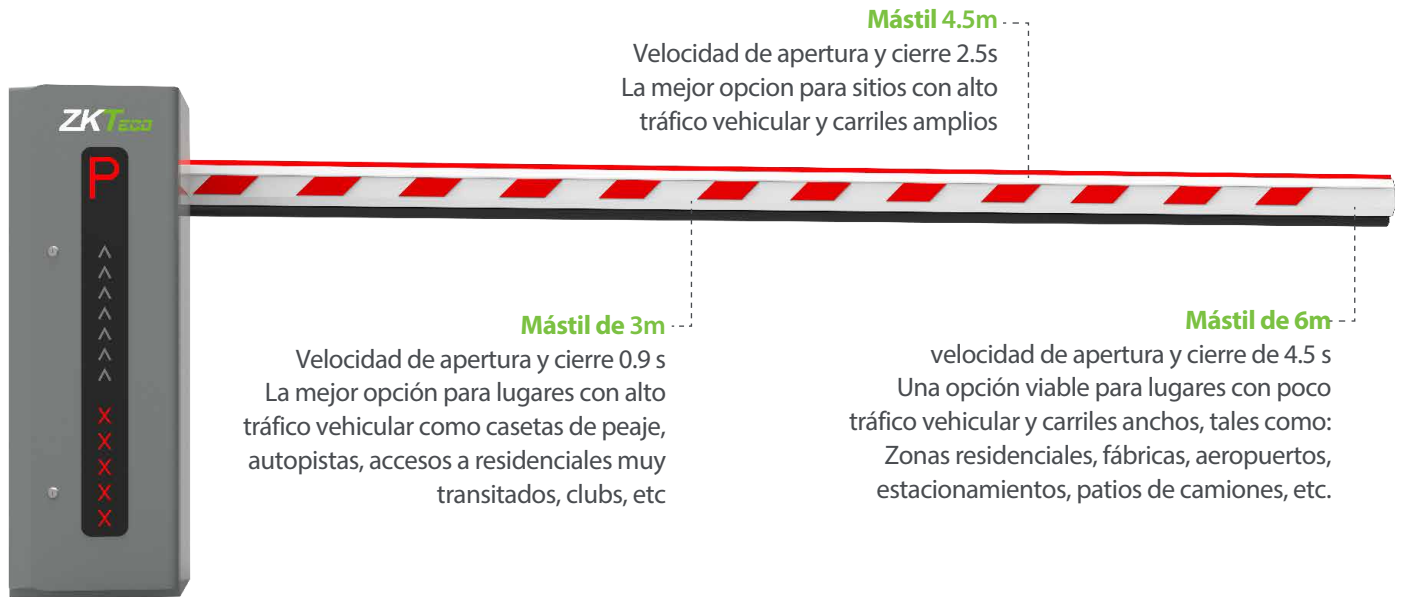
Mástil 4.5m
Velocidad de apertura y cierre 2.5s
La mejor opcion para sitios con alto tráfico vehicular y carriles amplios

ZKTeco

P

Mástil de 3m
Velocidad de apertura y cierre 0.9 s
La mejor opción para lugares con alto tráfico vehicular como casetas de peaje, autopistas, accesos a residenciales muy transitados, clubs, etc

Mástil de 6m
velocidad de apertura y cierre de 4.5 s
Una opción viable para lugares con poco tráfico vehicular y carriles anchos, tales como:
Zonas residenciales, fábricas, aeropuertos, estacionamientos, patios de camiones, etc.